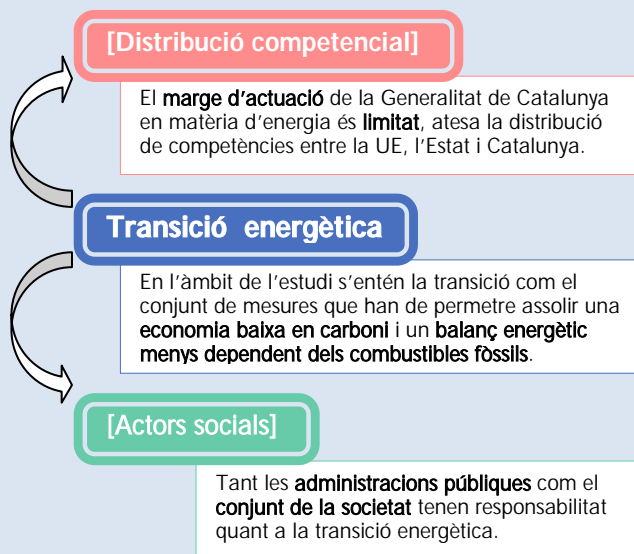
[Distribució competencial]

El marge d'actuació de la Generalitat de Catalunya en matèria d'energia és limitat, atesa la distribució de competències entre la UE, l'Estat i Catalunya.

Transició energètica

En l'àmbit de l'estudi s'entén la transició com el conjunt de mesures que han de permetre assolir una economia baixa en carboni i un balanç energètic menys dependent dels combustibles fòssils.

[Actors socials]

Tant les administracions públiques com el conjunt de la societat tenen responsabilitat quant a la transició energètica.